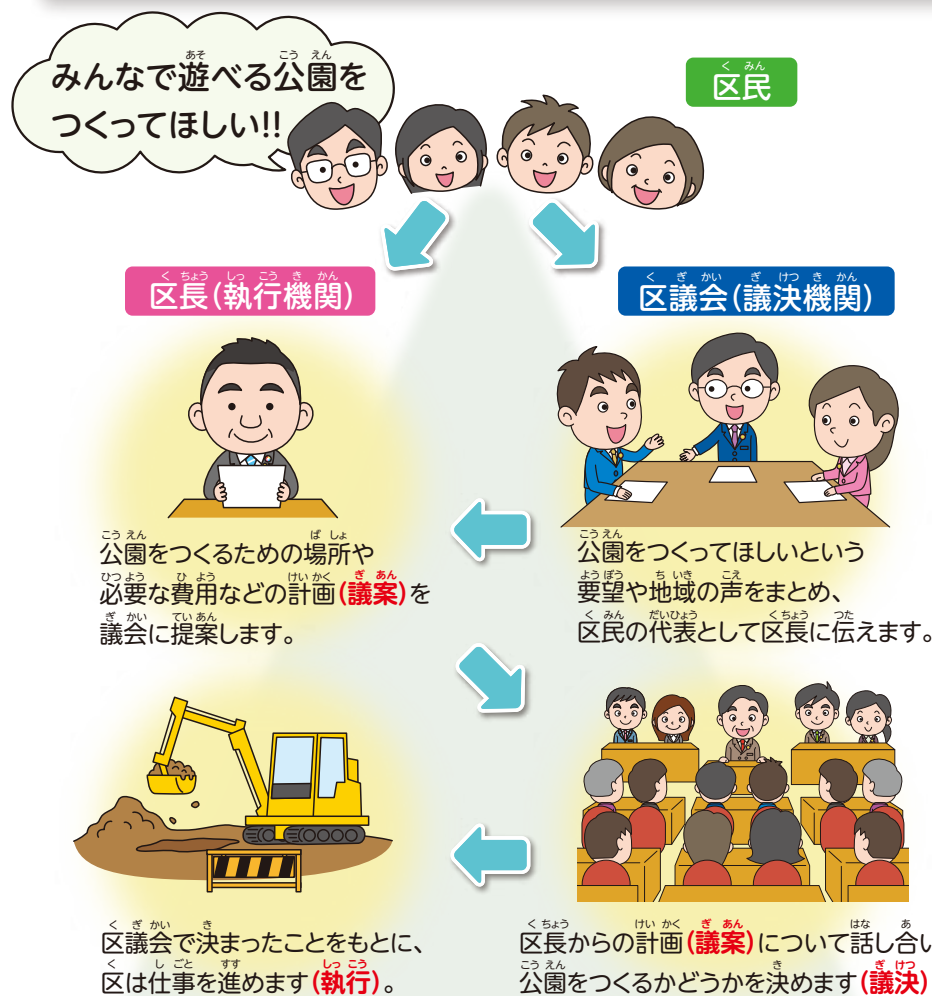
みんなで遊べる公園をつくってほしい!!

区民

区長(執行機関)

区議会(議決機関)

公園をつくるための場所や必要な費用などの計画(議案)を議会に提案します。

公園をつくってほしいという要望や地域の声をまとめ、区民の代表として区長に伝えます。

区議会で決まったことをもとに、区は仕事を進めます(執行)。

区長からの計画(議案)について話し合い公園をつくるかどうかを決めます(議決)